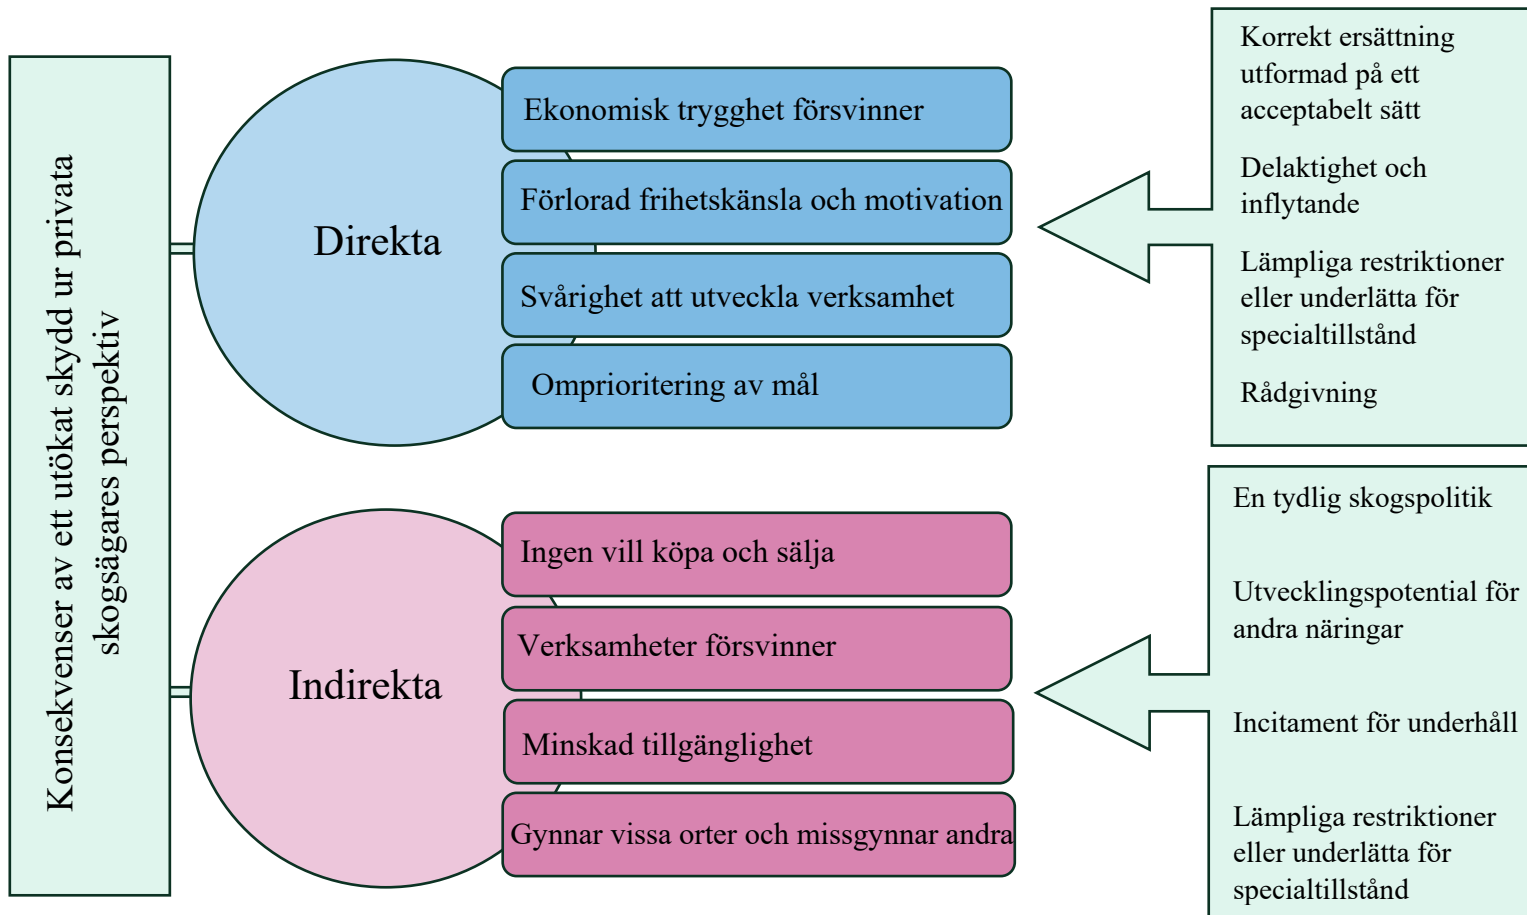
Konsekvenser av ett utökat skydd ur privata skogsägares perspektiv

Direkta

Ekonomisk trygghet försvinner

Förlorad frihetskänsla och motivation

Svårighet att utveckla verksamhet

Omprioritering av mål

Korrekt ersättning utformad på ett acceptabelt sätt

Delaktighet och inflytande

Lämpliga restriktioner eller underlätta för specialtillstånd

Rådgivning

Indirekta

Ingen vill köpa och sälja

Verksamheter försvinner

Minskad tillgänglighet

Gynnar vissa orter och missgynnar andra

En tydlig skogspolitik

Utvecklingspotential för andra näringar

Incitament för underhåll

Lämpliga restriktioner eller underlätta för specialtillstånd